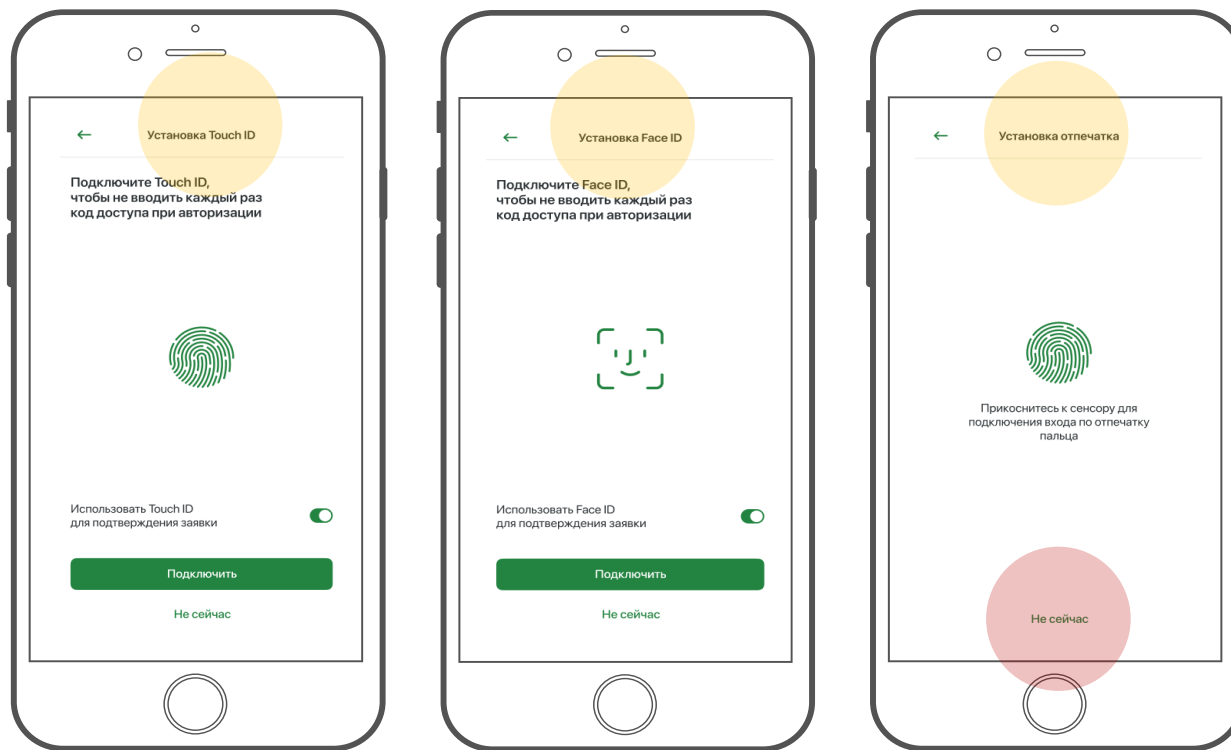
←

Установка Touch ID

Подключите Touch ID, чтобы не вводить каждый раз код доступа при авторизации

Использовать Touch ID для подтверждения заявки

Подключить

Не сейчас

←

Установка Face ID

Подключите Face ID, чтобы не вводить каждый раз код доступа при авторизации

Использовать Face ID для подтверждения заявки

Подключить

Не сейчас

←

Установка отпечатка

Прикоснитесь к сенсору для подключения входа по отпечатку пальца

Не сейчас